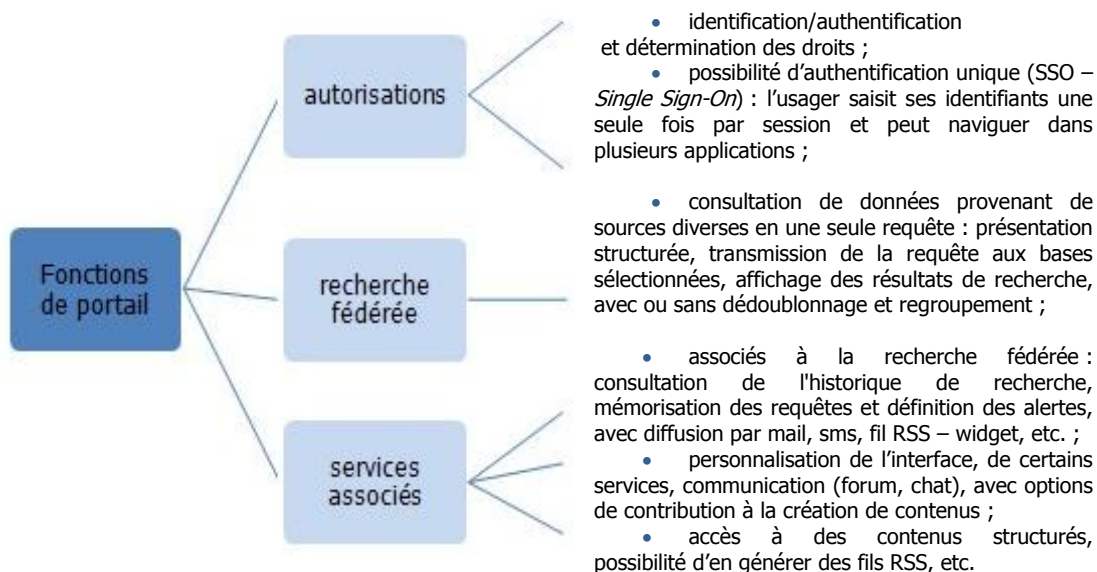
Fonctions de portail

autorisations

recherche fédérée

services associés

• identification/authentification et détermination des droits ;

• possibilité d'authentification unique (SSO – *Single Sign-On*) : l'usager saisit ses identifiants une seule fois par session et peut naviguer dans plusieurs applications ;

• consultation de données provenant de sources diverses en une seule requête : présentation structurée, transmission de la requête aux bases sélectionnées, affichage des résultats de recherche, avec ou sans dédoublonnage et regroupement ;

• associés à la recherche fédérée : consultation de l'historique de recherche, mémorisation des requêtes et définition des alertes, avec diffusion par mail, sms, fil RSS – widget, etc. ;

• personnalisation de l'interface, de certains services, communication (forum, chat), avec options de contribution à la création de contenus ;

• accès à des contenus structurés, possibilité d'en générer des fils RSS, etc.